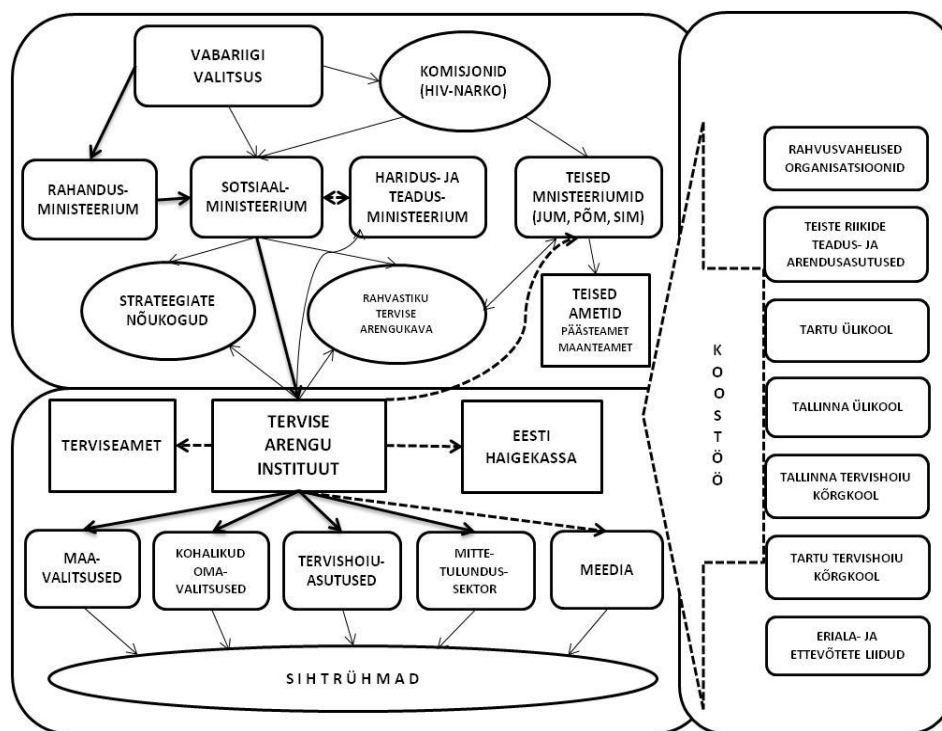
VABARIIGI VALITSUS

KOMISJONID (HIV-NARKO)

RAHANDUSMINISTEERIUM

SOTSIAALMINISTEERIUM

HARIDUS- JA TEADUSMINISTEERIUM

TEISED MNISTEERIUMID (JUM, PÕM, SIM)

STRATEEGIATE NÕUKOGUD

RAHVASTIKU TERVISE ARENGUKAVA

TEISED AMETID PÄÄSTEAMET MAANTEAMET

TERVISEAMET

TERVISE ARENGU INSTITUUT

EESTI HAIGEKASSA

MAAVALITSUSED

KOHALIKUD OMAVALITSUSED

TERVISHOIUASUTUSED

MITTETULUNDUSSEKTOR

MEEDIA

SIHTRÜHMAD

KOOSTÖÖ

RAHVUSVAHELISED ORGANISATSIOONID

TEISTE RIIKIDE TEADUS- JA ARENDUSASUTUSED

TARTU ÜLIKOOL

TALLINNA ÜLIKOOL

TALLINNA TERVISHOIU KÕRGKOOL

TARTU TERVISHOIU KÕRGKOOL

ERIALA- JA ETTEVÕTETE LIIDUD